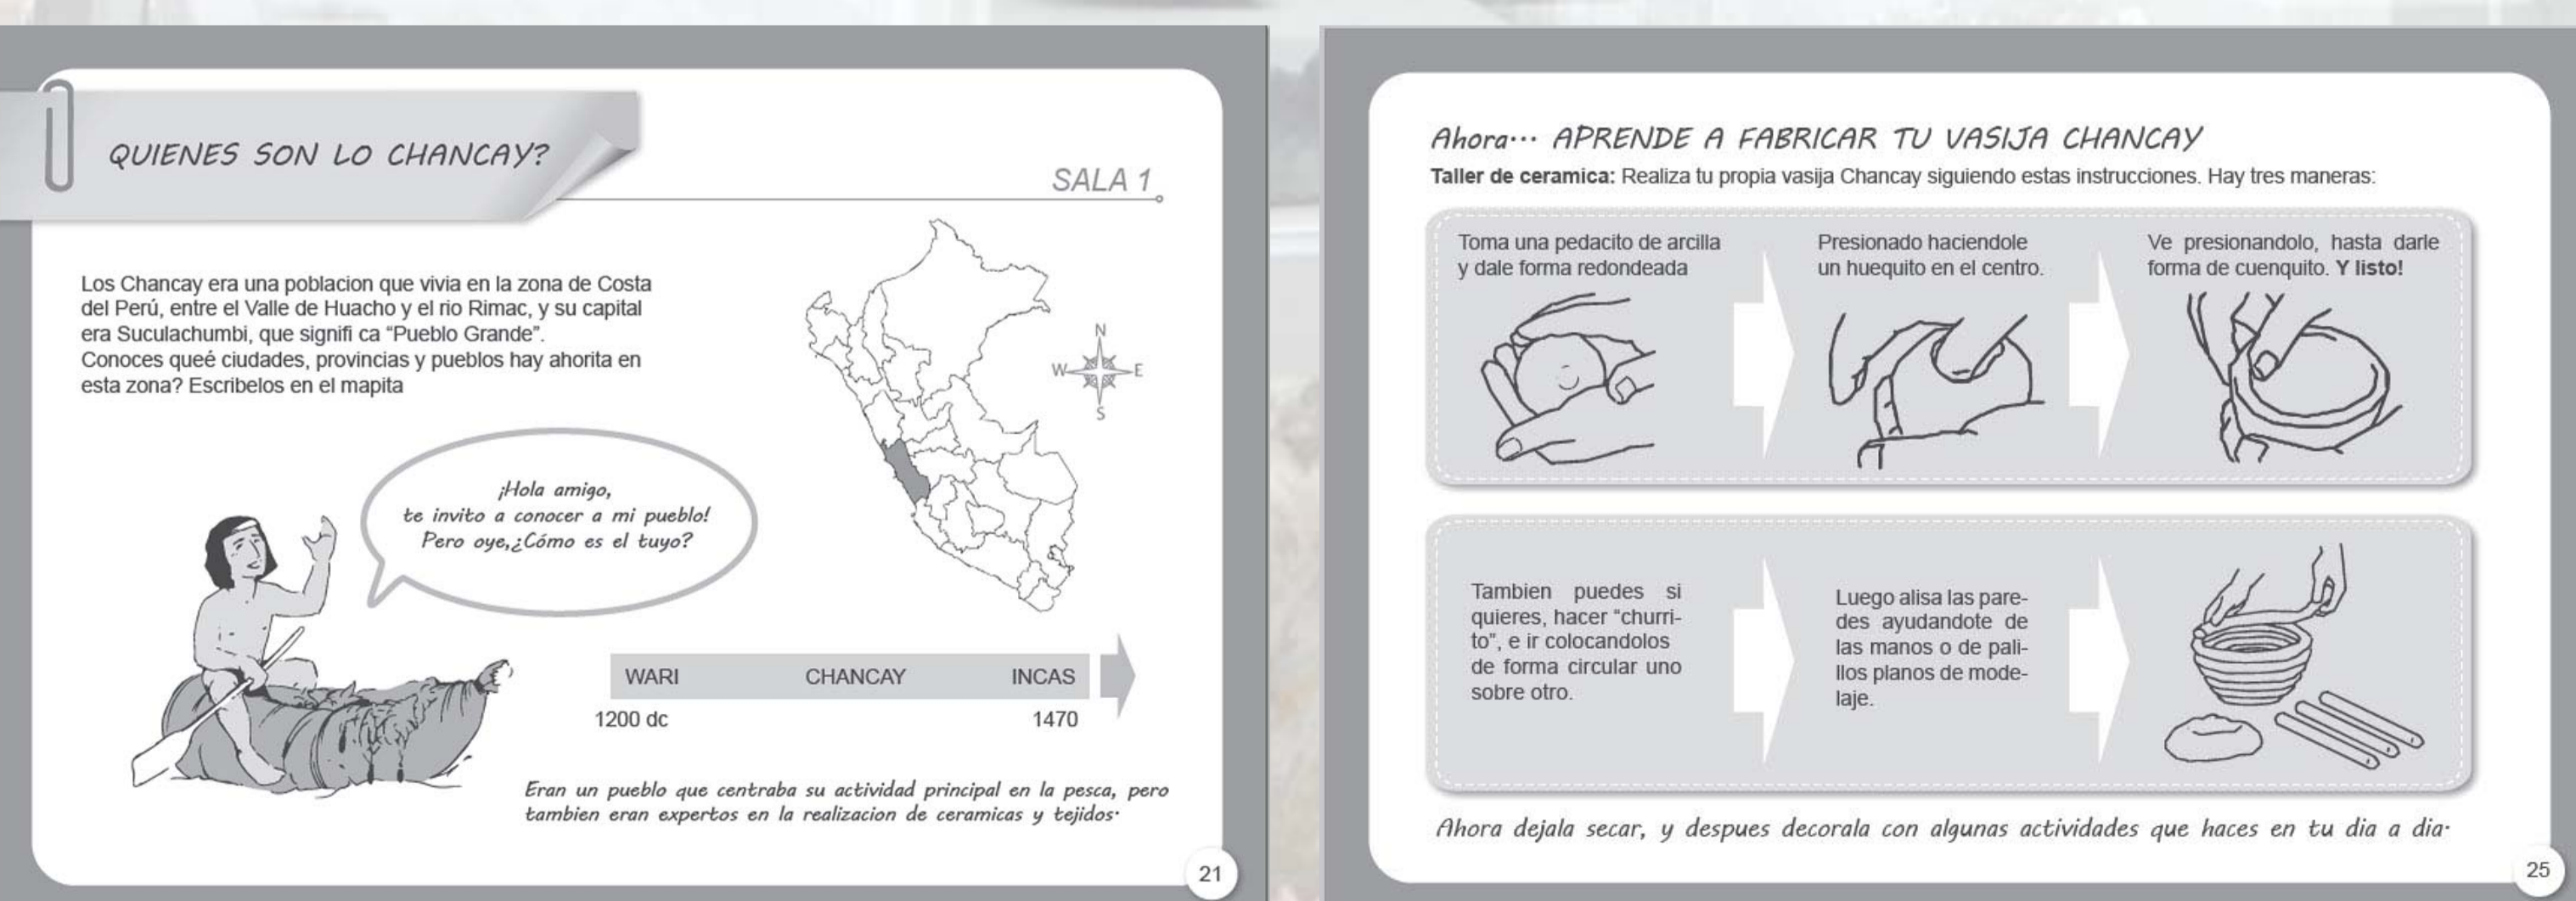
QUIENES SON LO CHANCAY?

SALA 1

Los Chancay era una poblacion que vivia en la zona de Costa del Perú, entre el Valle de Huacho y el rio Rimac, y su capital era Suculachumbi, que signifi ca "Pueblo Grande".
Conoces queé ciudades, provincias y pueblos hay ahorita en esta zona? Escribelos en el mapita

N
W
E
S

¡Hola amigo, te invito a conocer a mi pueblo! Pero oye,¿Cómo es el tuyo?

| WARI | CHANCAY | INCAS |
|---|---|---|

1200 dc 1470

Eran un pueblo que centraba su actividad principal en la pesca, pero tambien eran expertos en la realizacion de ceramicas y tejidos.

21

Ahora... APRENDE A FABRICAR TU VASIJA CHANCAY

**Taller de ceramica:** Realiza tu propia vasija Chancay siguiendo estas instrucciones. Hay tres maneras:

Toma una pedacito de arcilla y dale forma redondeada

Presionado haciendole un huequito en el centro.

Ve presionandolo, hasta darle forma de cuenquito. **Y listo!**

Tambien puedes si quieres, hacer "churrito", e ir colocandolos de forma circular uno sobre otro.

Luego alisa las paredes ayudandote de las manos o de palillos planos de modelaje.

Ahora dejala secar, y despues decorala con algunas actividades que haces en tu dia a dia.

25